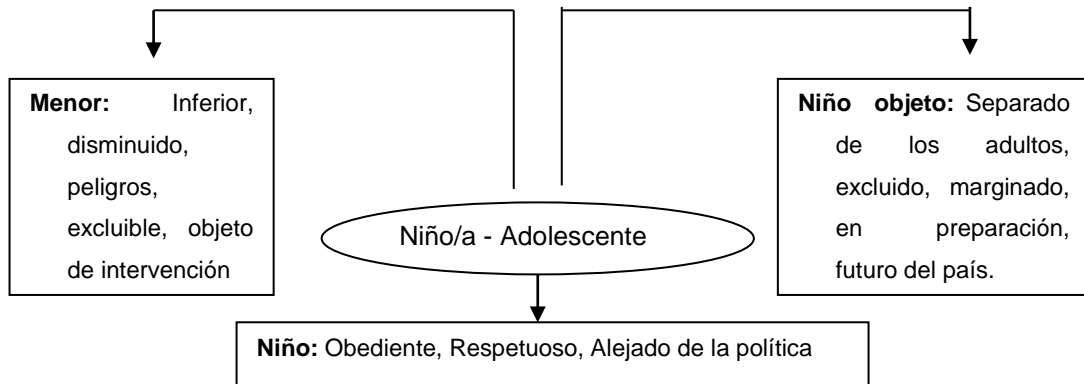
**Menor:** Inferior, disminuido, peligros, excluible, objeto de intervención

Niño/a - Adolescente

**Niño objeto:** Separado de los adultos, excluido, marginado, en preparación, futuro del país.

**Niño:** Obediente, Respetuoso, Alejado de la política